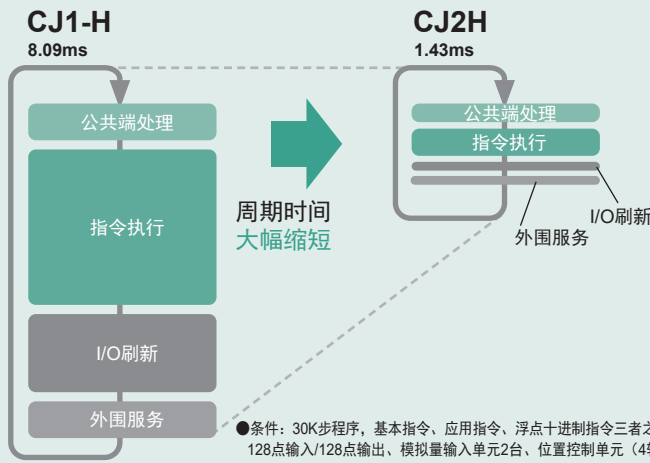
CJ1-H
8.09ms

公共端处理

指令执行

I/O刷新

外围服务

周期时间
大幅缩短

CJ2H
1.43ms

公共端处理

指令执行

I/O刷新

外围服务

●条件：30K步程序，基本指令、应用指令、浮点十进制指令三者之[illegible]
128点输入/128点输出、模拟量输入单元2台、位置控制单元（4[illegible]